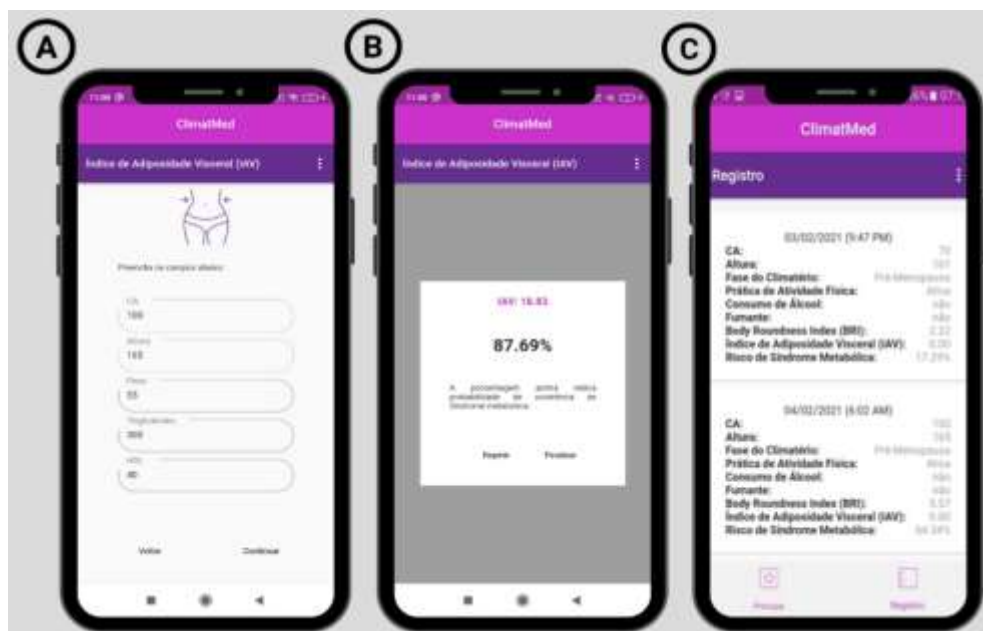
A

ClimatMed

Índice de Adiposidade Visceral (IAV)

Preencha os campos abaixo:

CA
100

Altura
165

Peso
55

Triglicerídeos
300

HDL
40

Voltar

Continuar

B

ClimatMed

Índice de Adiposidade Visceral (IAV)

IAV: 16.83

87.69%

A porcentagem acima indica probabilidade de ocorrência de Síndrome metabólica.

Repetir

Finalizar

C

ClimatMed

Registro

03/02/2021 (9:47 PM)
CA: 70
Altura: 161
Fase do Climatério: Pré-Menopausa
Prática de Atividade Física: Ativa
Consumo de Álcool: não
Fumante: não
Body Roundness Index (BRI): 2.22
Índice de Adiposidade Visceral (IAV): 0.00
Risco de Síndrome Metabólica: 17.29%

04/02/2021 (6:02 AM)
CA: 100
Altura: 165
Fase do Climatério: Pré-Menopausa
Prática de Atividade Física: Ativa
Consumo de Álcool: não
Fumante: não
Body Roundness Index (BRI): 5.57
Índice de Adiposidade Visceral (IAV): 0.00
Risco de Síndrome Metabólica: 54.34%

Pesquisa

Registro